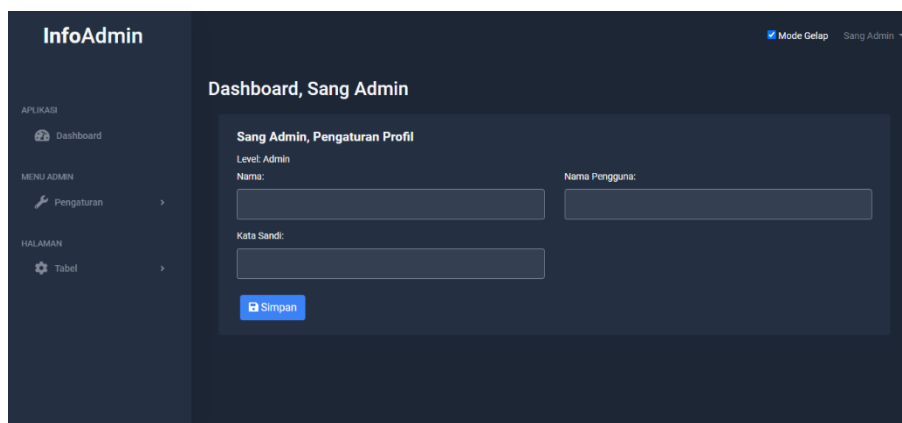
InfoAdmin

Mode Gelap Sang Admin

APLIKASI
Dashboard

MENU ADMIN
Pengaturan

HALAMAN
Tabel

Dashboard, Sang Admin

Sang Admin, Pengaturan Profil

Level: Admin

Nama:

Nama Pengguna:

Kata Sandi:

Simpan